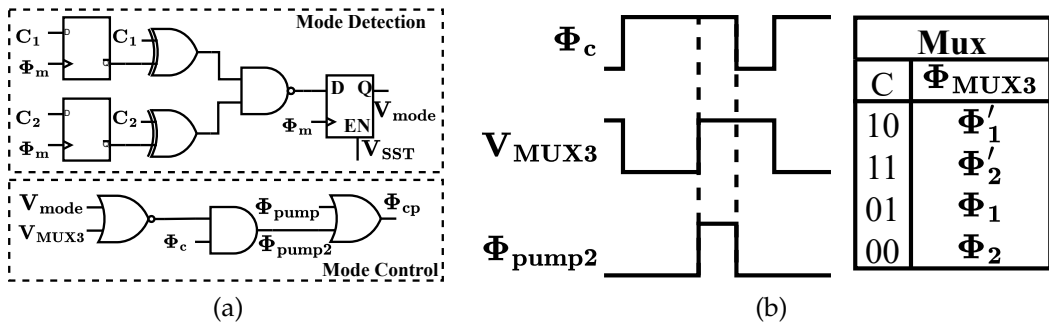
Mode Detection

$C_1$
$\Phi_m$
$C_1$
$C_2$
$\Phi_m$
$C_2$
D Q
$V_{mode}$
$\Phi_m$
EN
$V_{SST}$

$V_{mode}$
$V_{MUX3}$
$\Phi_c$
$\Phi_{pump}$
$\Phi_{pump2}$
$\Phi_{cp}$
Mode Control

(a)

$\Phi_c$

$V_{MUX3}$

$\Phi_{pump2}$

| Mux | |
|---|---|
| C | $\Phi_{MUX3}$ |
| 10 | $\Phi_1'$ |
| 11 | $\Phi_2'$ |
| 01 | $\Phi_1$ |
| 00 | $\Phi_2$ |

(b)